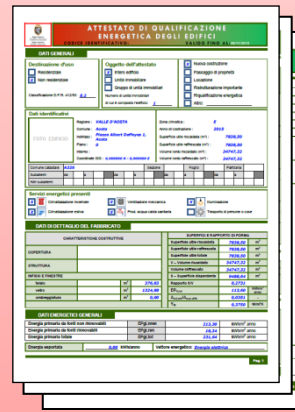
ATTESTATO DI QUALIFICAZIONE ENERGETICA DEGLI EDIFICI

CODICE IDENTIFICATIVO: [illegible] VALIDO FINO AL: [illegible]

DATI GENERALI

Destinazione d'uso
Residenziale
Non residenziale

Classificazione D.P.R. 412/93: E.2

Oggetto dell'attestato
Intero edificio
Unità immobiliare
Gruppo di unità immobiliari

Numero di unità immobiliari di cui è composto l'edificio: 1

Nuova costruzione
Passaggio di proprietà
Locazione
Ristrutturazione importante
Riqualificazione energetica
Altro: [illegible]

Dati identificativi

FOTO EDIFICIO

Regione: VALLE D'AOSTA
Comune: Aosta
Indirizzo: Piazza Albert Deffeyes 1, Aosta
Piano: 0
Interno: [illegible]
Coordinate GIS: 0,000000 N - 0,000000 E

Zona climatica: E
Anno di costruzione: 2015
Superficie utile riscaldata (m²): 7836,00
Superficie utile raffrescata (m²): 7836,00
Volume lordo riscaldato (m³): 34747,32
Volume lordo raffrescato (m³): 34747,32

Comune catastale: A326
Sezione: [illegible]
Foglio: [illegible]
Particella: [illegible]
Subalterni: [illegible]
Altri subalterni: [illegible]

Servizi energetici presenti
Climatizzazione invernale
Climatizzazione estiva
Ventilazione meccanica
Prod. acqua calda sanitaria
Illuminazione
Trasporto di persone o cose

DATI DI DETTAGLIO DEL FABBRICATO

CARATTERISTICHE COSTRUTTIVE

COPERTURA
STRUTTURA
INFISSI E FINESTRE

telaio: 276,93 m²
vetro: 1224,88 m²
ombreggiature: 0,00 m²

SUPERFICI E RAPPORTO DI FORMA

| | | |
|---|---|---|
| Superficie utile riscaldata | 7836,00 | m² |
| Superficie utile raffrescata | 7836,00 | m² |
| Superficie utile totale | 7836,00 | m² |
| $S_e$ - Volume riscaldato | 34747,32 | m³ |
| Volume raffrescato | 34747,32 | m³ |
| $S_e$ - Superficie disperdente | 9488,91 | m² |
| Rapporto S/V | 0,2731 | |
| $EP_{H,nd}$ | 113,66 | kWh/m² anno |
| $A_{sol,est}/A_{sup\,utile}$ | 0,0201 | - |
| $Y_{IE}$ | 0,3750 | W/m²K |

DATI ENERGETICI GENERALI

| | | | |
|---|---|---|---|
| Energia primaria da fonti non rinnovabili | $EP_{gl,nren}$ | 213,36 | kWh/m² anno |
| Energia primaria da fonti rinnovabili | $EP_{gl,ren}$ | 18,34 | kWh/m² anno |
| Energia primaria totale | $EP_{gl,tot}$ | 231,44 | kWh/m² anno |

Energia esportata: 0,00 kWh/anno
Vettore energetico: Energia elettrica

Pag. 1